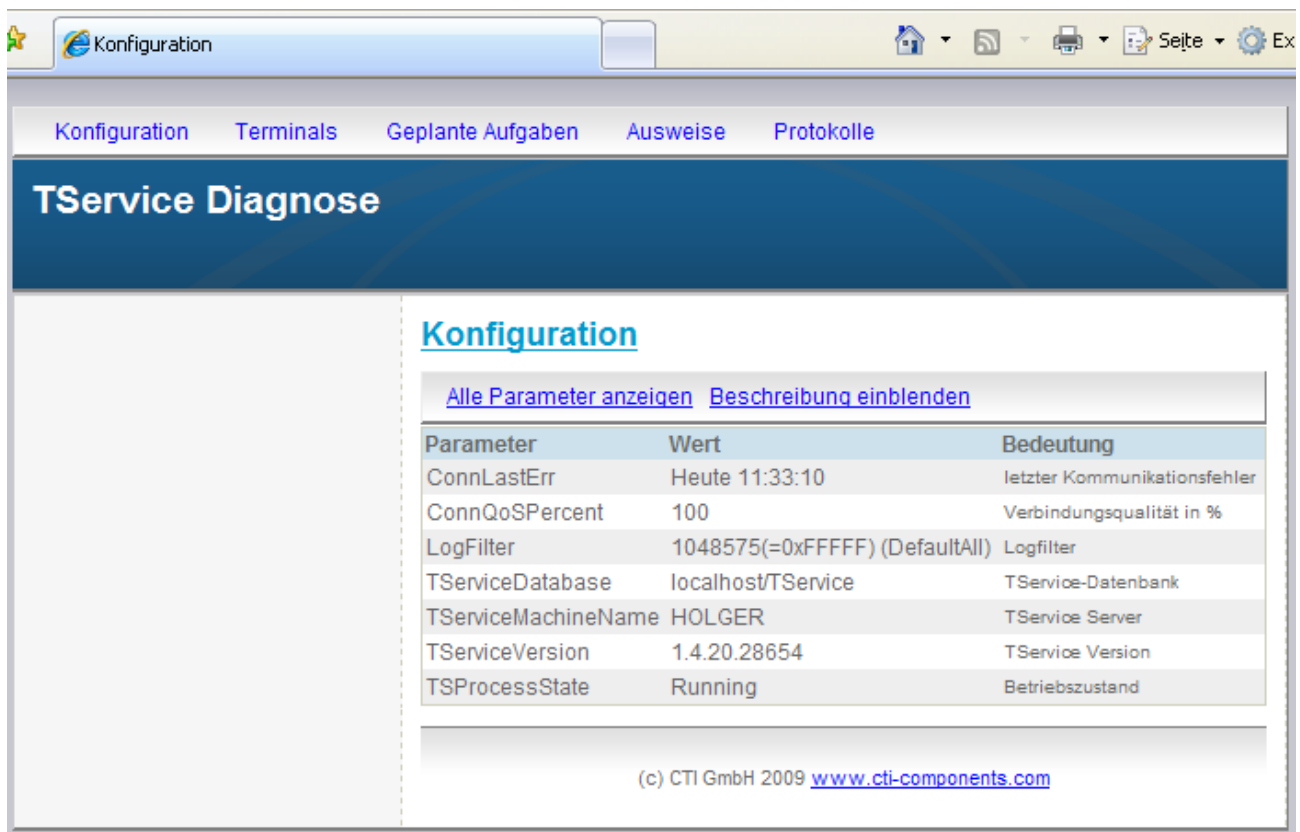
Konfiguration

Seite Ex

Konfiguration Terminals Geplante Aufgaben Ausweise Protokolle

TService Diagnose

Konfiguration

Alle Parameter anzeigen Beschreibung einblenden

| Parameter | Wert | Bedeutung |
|---|---|---|
| ConnLastErr | Heute 11:33:10 | letzter Kommunikationsfehler |
| ConnQoSPercent | 100 | Verbindungsqualität in % |
| LogFilter | 1048575(=0xFFFFF) (DefaultAll) | Logfilter |
| TServiceDatabase | localhost/TService | TService-Datenbank |
| TServiceMachineName | HOLGER | TService Server |
| TServiceVersion | 1.4.20.28654 | TService Version |
| TSProcessState | Running | Betriebszustand |

(c) CTI GmbH 2009 www.cti-components.com